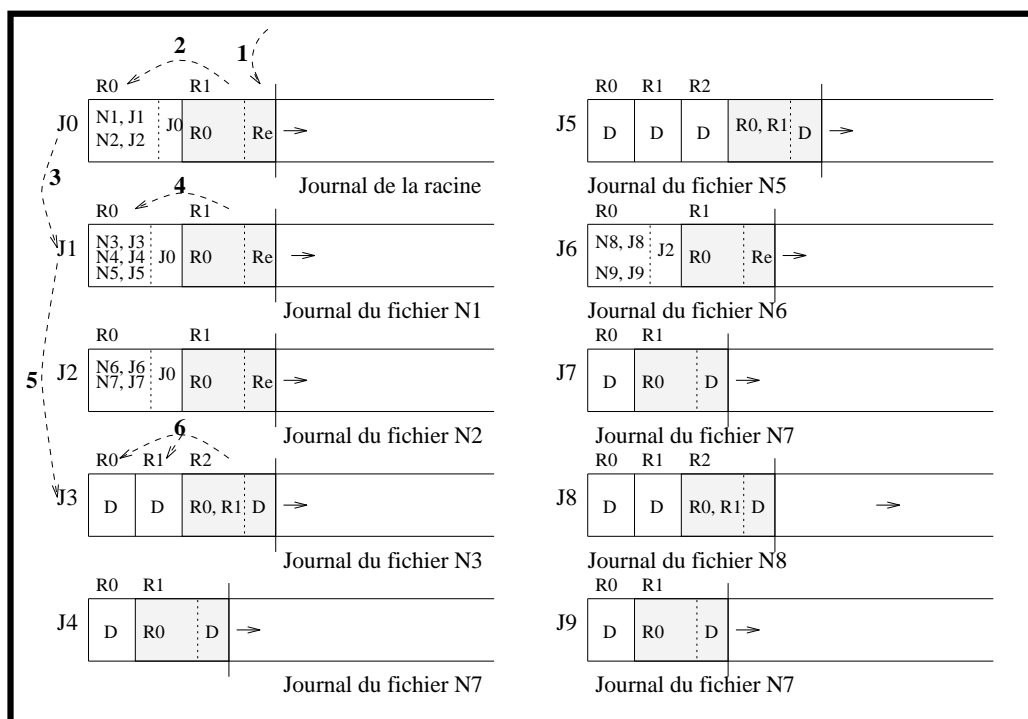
2 1

R0 R1

J0 N1, J1 N2, J2 J0 R0 Re

Journal de la racine

3

4

R0 R1

J1 N3, J3 N4, J4 N5, J5 J0 R0 Re

Journal du fichier N1

R0 R1

5

J2 N6, J6 N7, J7 J0 R0 Re

Journal du fichier N2

6

R0 R1 R2

J3 D D R0, R1 D

Journal du fichier N3

R0 R1

J4 D R0 D

Journal du fichier N7

R0 R1 R2

J5 D D D R0, R1 D

Journal du fichier N5

R0 R1

J6 N8, J8 N9, J9 J2 R0 Re

Journal du fichier N6

R0 R1

J7 D R0 D

Journal du fichier N7

R0 R1 R2

J8 D D R0, R1 D

Journal du fichier N8

R0 R1

J9 D R0 D

Journal du fichier N7